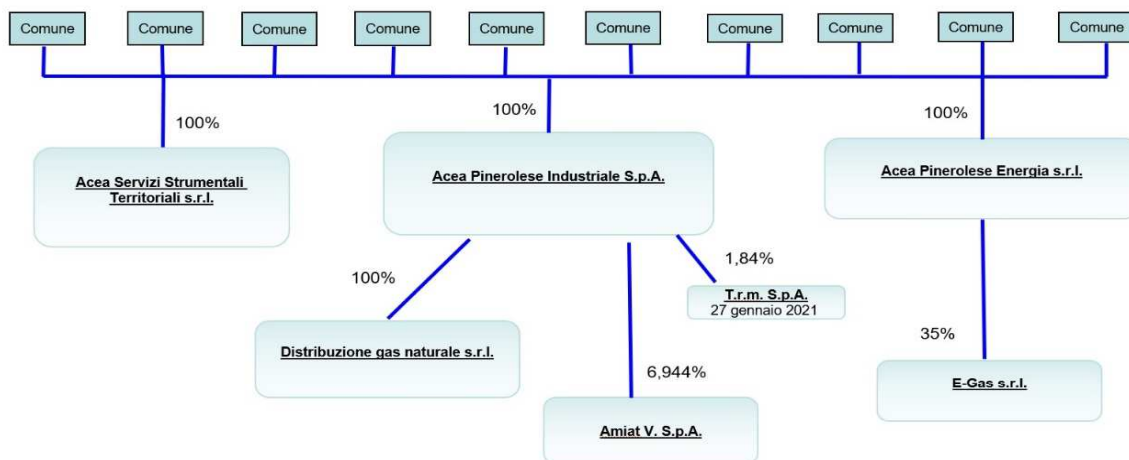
Comune Comune Comune Comune Comune Comune Comune Comune Comune Comune

100%

Acea Servizi Strumentali Territoriali s.r.l.

100%

Acea Pinerolese Industriale S.p.A.

100%

Acea Pinerolese Energia s.r.l.

100%

Distribuzione gas naturale s.r.l.

1,84%

T.r.m. S.p.A.
27 gennaio 2021

6,944%

Amiat V. S.p.A.

35%

E-Gas s.r.l.